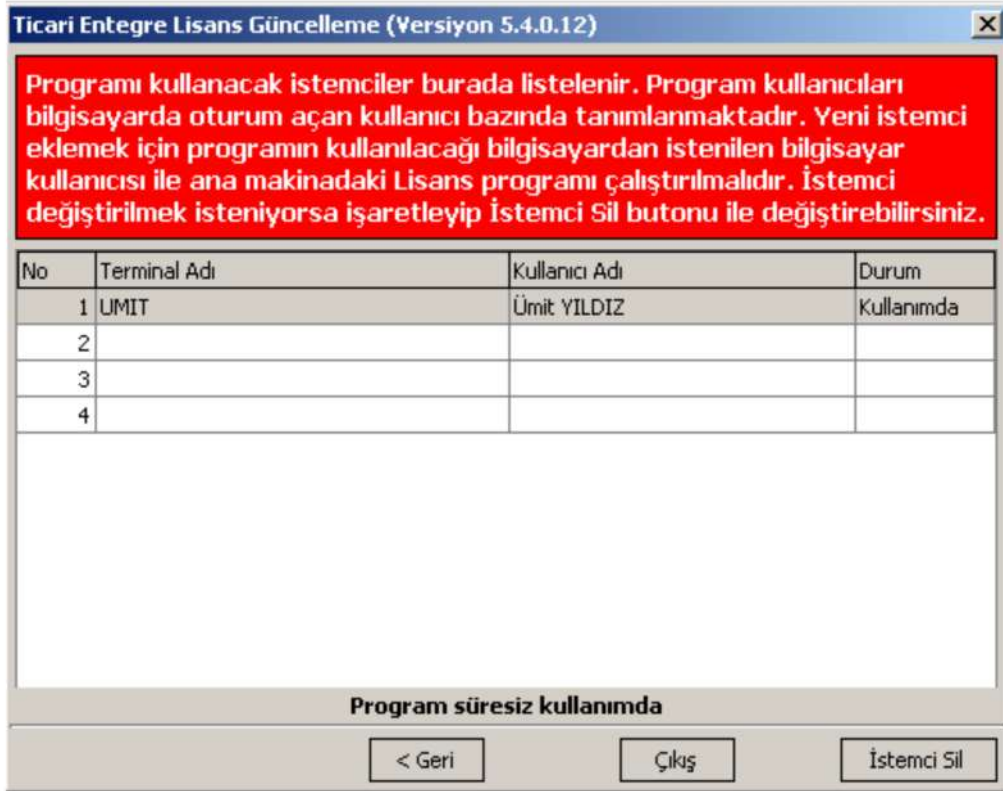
Ticari Entegre Lisans Güncelleme (Versiyon 5.4.0.12)

×

Programı kullanacak istemciler burada listelenir. Program kullanıcıları bilgisayarda oturum açan kullanıcı bazında tanımlanmaktadır. Yeni istemci eklemek için programın kullanılacağı bilgisayardan istenilen bilgisayar kullanıcısı ile ana makinadaki Lisans programı çalıştırılmalıdır. İstemci değiştirilmek isteniyorsa işaretleyip İstemci Sil butonu ile değiştirebilirsiniz.

| No | Terminal Adı | Kullanıcı Adı | Durum |
|---|---|---|---|
| 1 | UMIT | Ümit YILDIZ | Kullanımda |
| 2 | | | |
| 3 | | | |
| 4 | | | |

Program süresiz kullanımda

< Geri

Çıkış

İstemci Sil